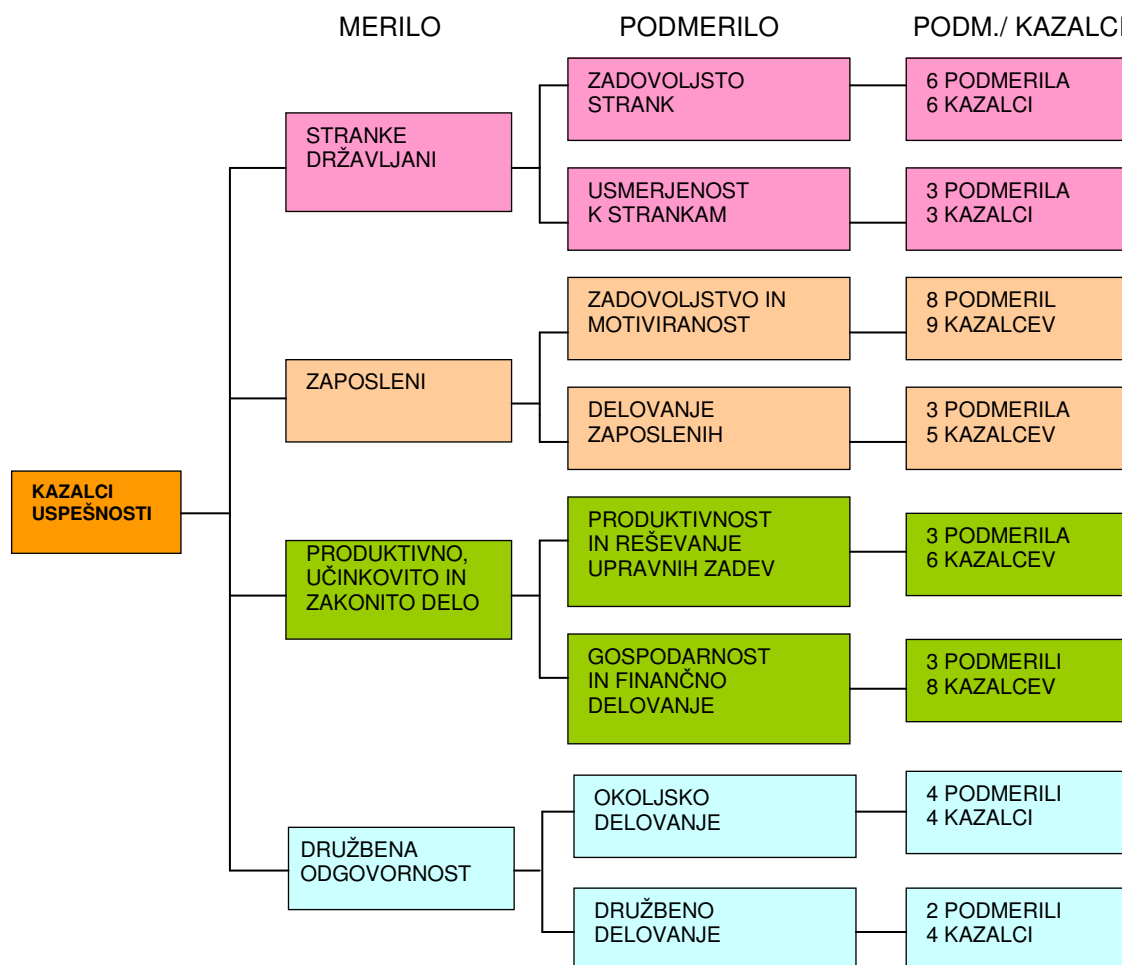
MERILO

PODMERILO

PODM./ KAZALC

KAZALCI USPEŠNOSTI

STRANKE DRŽAVLJANI

ZADOVOLJSTO STRANK

6 PODMERILA 6 KAZALCI

USMERJENOST K STRANKAM

3 PODMERILA 3 KAZALCI

ZAPOSLENI

ZADOVOLJSTVO IN MOTIVIRANOST

8 PODMERIL 9 KAZALCEV

DELOVANJE ZAPOSLENIH

3 PODMERILA 5 KAZALCEV

PRODUKTIVNO, UČINKOVITO IN ZAKONITO DELO

PRODUKTIVNOST IN REŠEVANJE UPRAVNIH ZADEV

3 PODMERILA 6 KAZALCEV

GOSPODARNOST IN FINANČNO DELOVANJE

3 PODMERILI 8 KAZALCEV

DRUŽBENA ODGOVORNOST

OKOLJSKO DELOVANJE

4 PODMERILI 4 KAZALCI

DRUŽBENO DELOVANJE

2 PODMERILI 4 KAZALCI